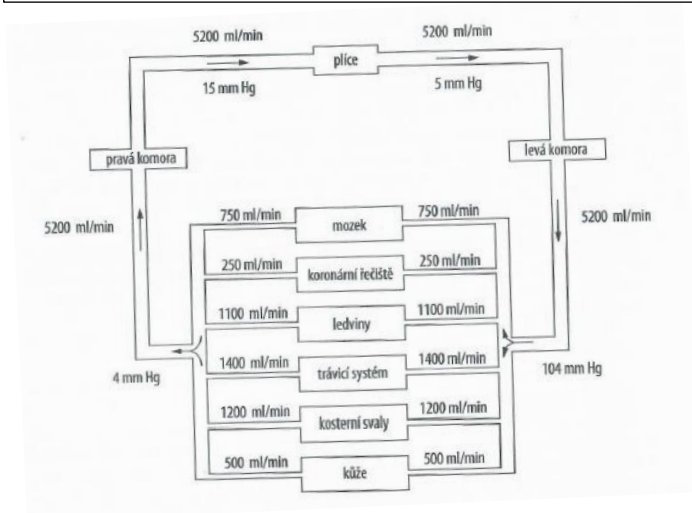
5200 ml/min
plíce
5200 ml/min
15 mm Hg
5 mm Hg
pravá komora
levá komora
5200 ml/min
5200 ml/min
750 ml/min
mozek
750 ml/min
250 ml/min
koronární řečiště
250 ml/min
1100 ml/min
ledviny
1100 ml/min
4 mm Hg
1400 ml/min
trávicí systém
1400 ml/min
104 mm Hg
1200 ml/min
kosterní svaly
1200 ml/min
500 ml/min
kůže
500 ml/min